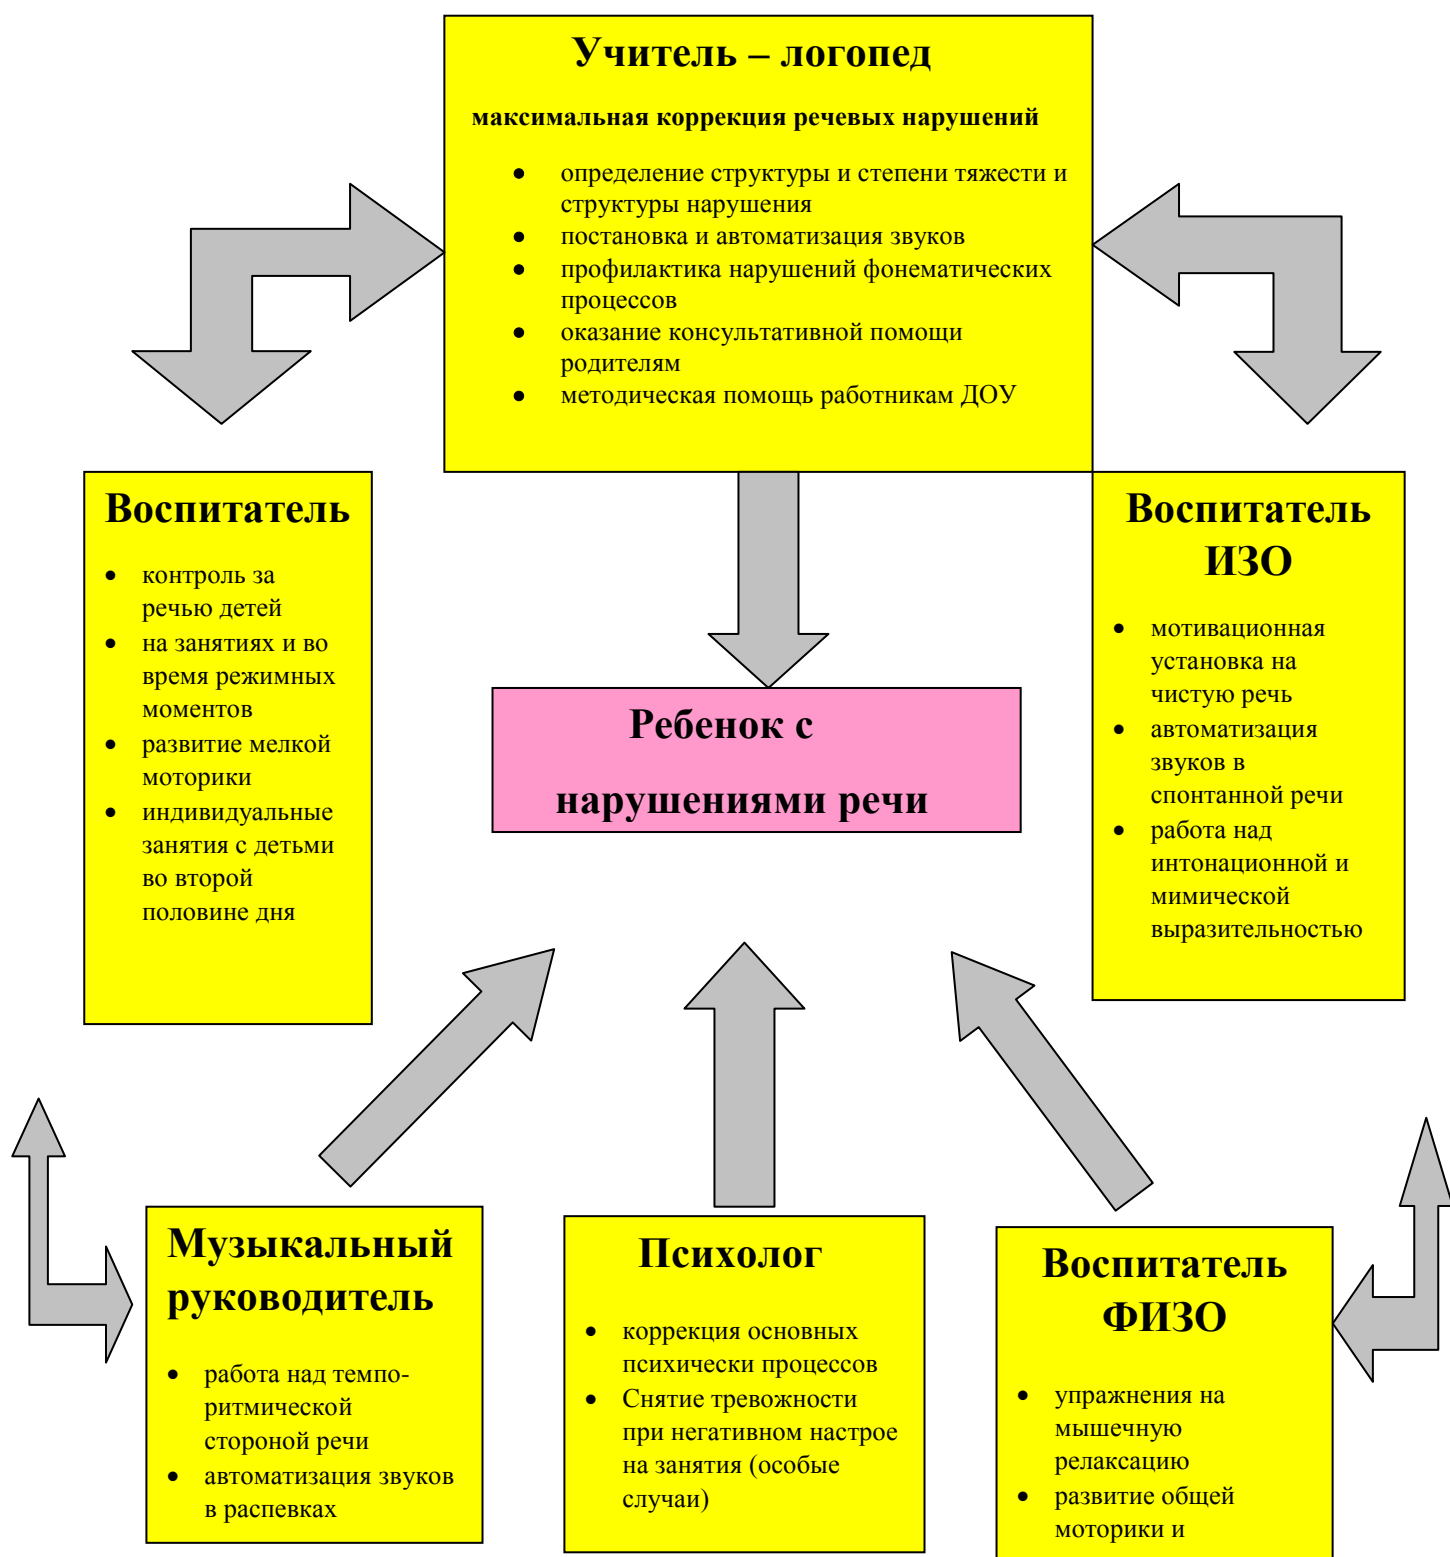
Учитель – логопед

максимальная коррекция речевых нарушений

- определение структуры и степени тяжести и структуры нарушения
- постановка и автоматизация звуков
- профилактика нарушений фонематических процессов
- оказание консультативной помощи родителям
- методическая помощь работникам ДОУ

Воспитатель

- контроль за речью детей
- на занятиях и во время режимных моментов
- развитие мелкой моторики
- индивидуальные занятия с детьми во второй половине дня

Ребенок с нарушениями речи

Воспитатель ИЗО

- мотивационная установка на чистую речь
- автоматизация звуков в спонтанной речи
- работа над интонационной и мимической выразительностью

Музыкальный руководитель

- работа над темпо-ритмической стороной речи
- автоматизация звуков в распевках

Психолог

- коррекция основных психически процессов
- Снятие тревожности при негативном настрое на занятия (особые случаи)

Воспитатель ФИЗО

- упражнения на мышечную релаксацию
- развитие общей моторики и